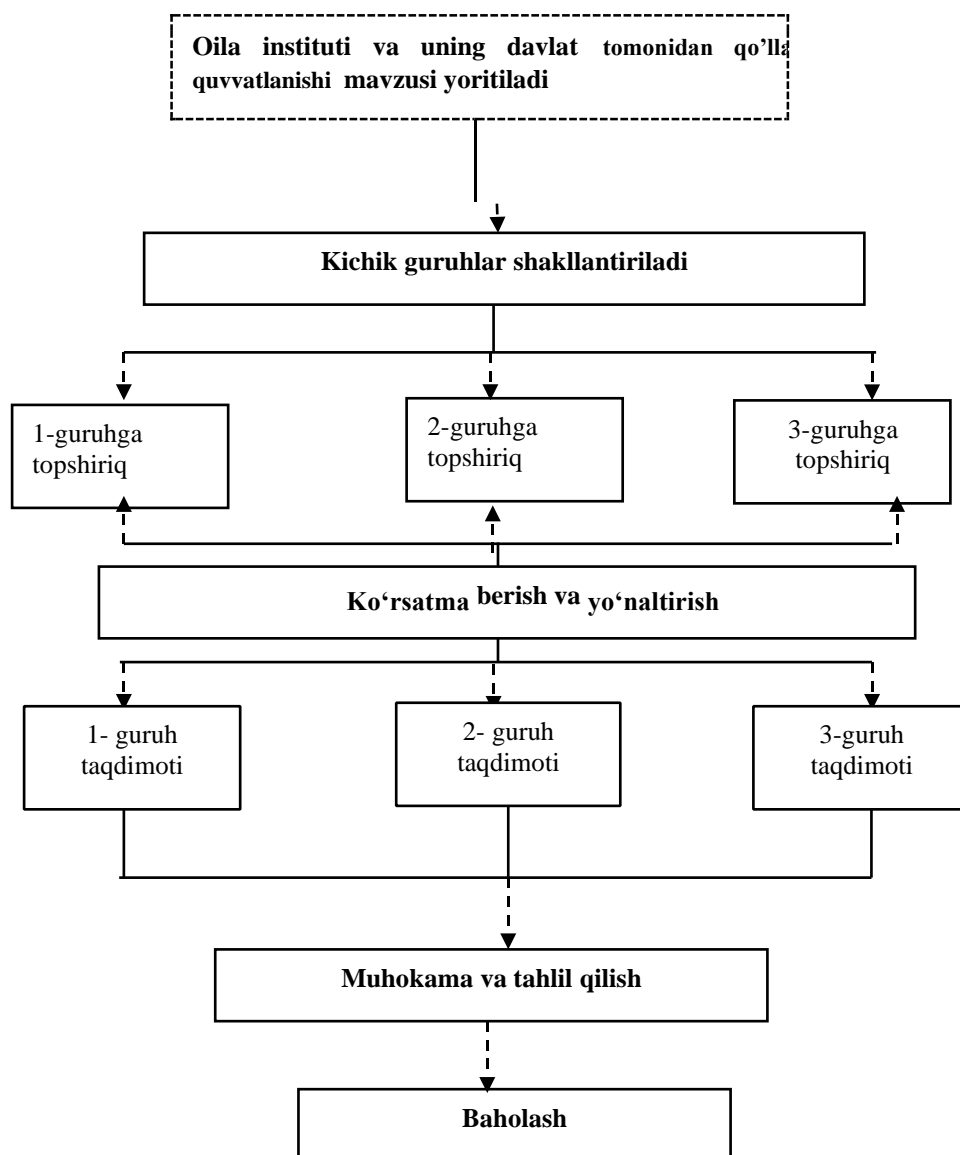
Oila instituti va uning davlat tomonidan qo'lla quvvatlanishi mavzusi yoritiladi

Kichik guruhlar shakllantiriladi

1-guruhga topshiriq

2-guruhga topshiriq

3-guruhga topshiriq

Ko'rsatma berish va yo'naltirish

1- guruh taqdimoti

2- guruh taqdimoti

3-guruh taqdimoti

Muhokama va tahlil qilish

Baholash